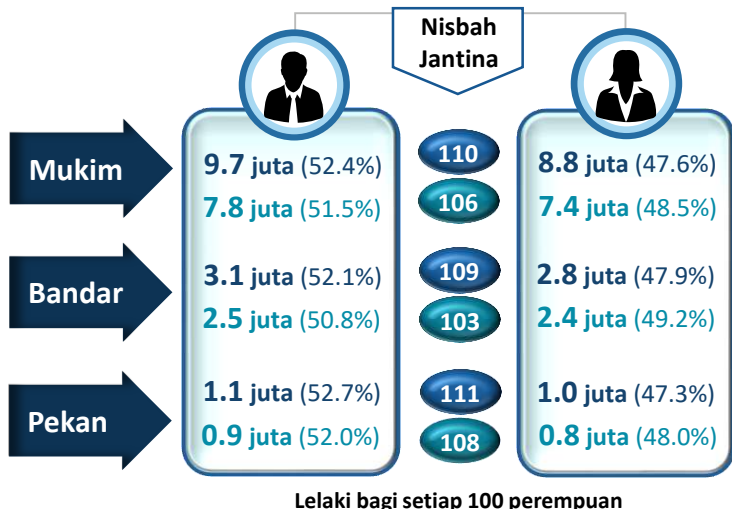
Nisbah Jantina

Mukim

9.7 juta (52.4%)
7.8 juta (51.5%)

110
106

8.8 juta (47.6%)
7.4 juta (48.5%)

Bandar

3.1 juta (52.1%)
2.5 juta (50.8%)

109
103

2.8 juta (47.9%)
2.4 juta (49.2%)

Pekan

1.1 juta (52.7%)
0.9 juta (52.0%)

111
108

1.0 juta (47.3%)
0.8 juta (48.0%)

Lelaki bagi setiap 100 perempuan